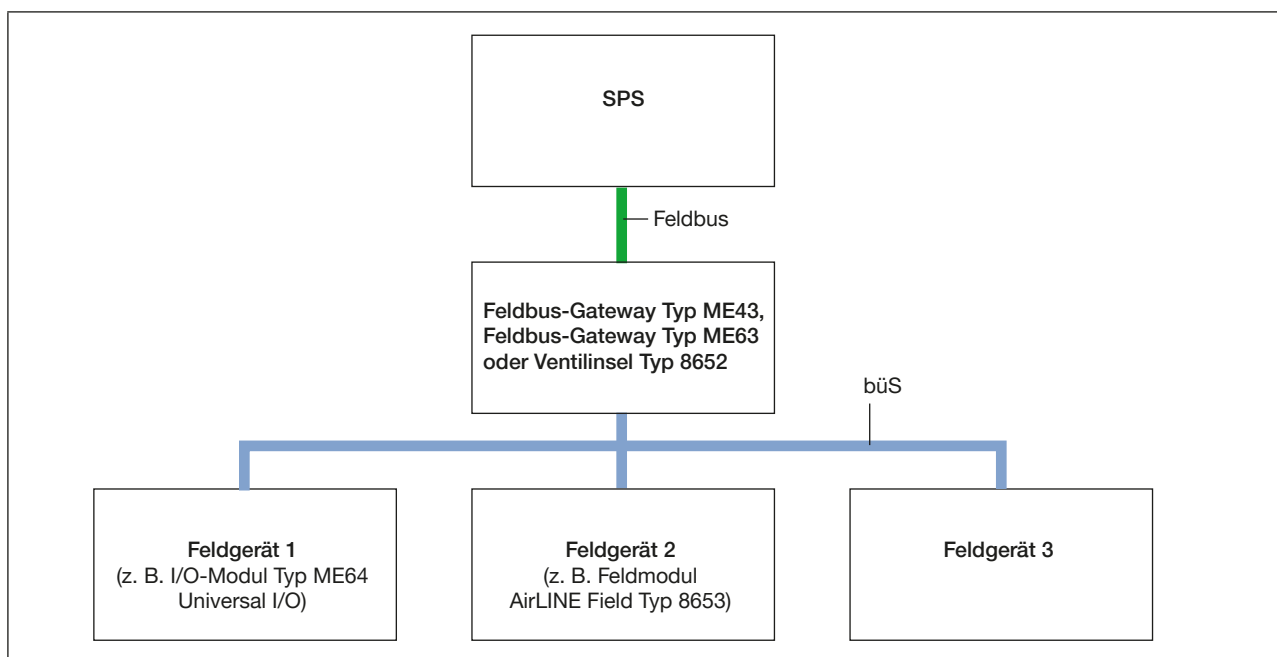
SPS

Feldbus

Feldbus-Gateway Typ ME43, Feldbus-Gateway Typ ME63 oder Ventilinsel Typ 8652

büS

Feldgerät 1
(z. B. I/O-Modul Typ ME64 Universal I/O)

Feldgerät 2
(z. B. Feldmodul AirLINE Field Typ 8653)

Feldgerät 3